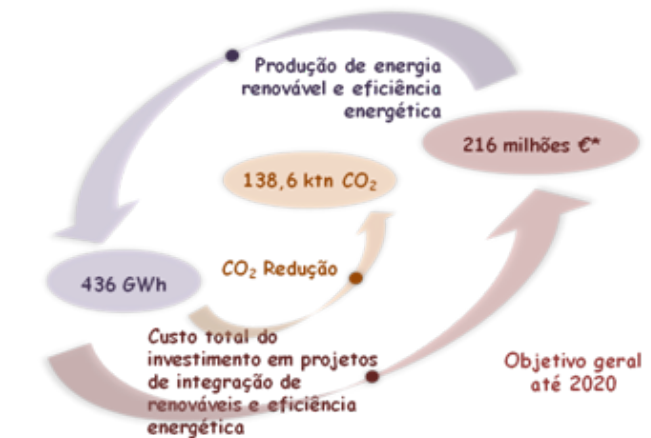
Produção de energia renovável e eficiência energética

216 milhões €*

138,6 ktn $CO_2$

436 GWh

$CO_2$ Redução

Custo total do investimento em projetos de integração de renováveis e eficiência energética

Objetivo geral até 2020